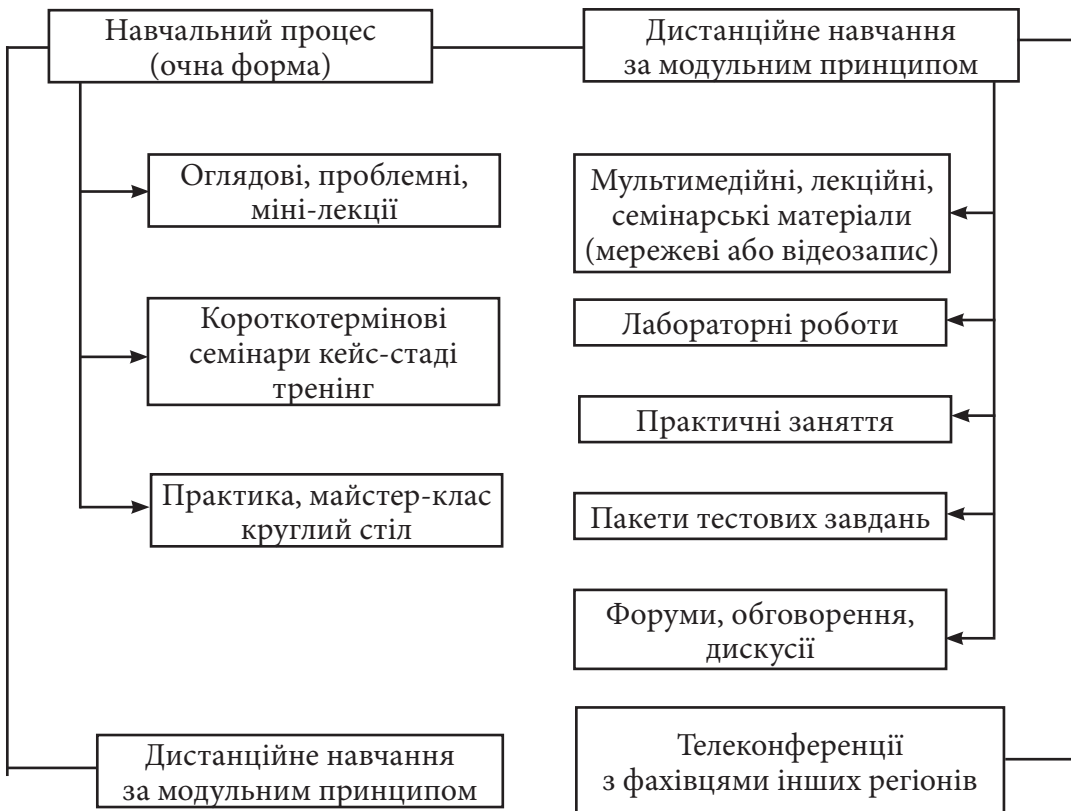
Навчальний процес (очна форма)

Дистанційне навчання за модульним принципом

Оглядові, проблемні, міні-лекції

Короткотермінові семінари кейс-стаді тренінг

Практика, майстер-клас круглий стіл

Мультимедійні, лекційні, семінарські матеріали (мережеві або відеозапис)

Лабораторні роботи

Практичні заняття

Пакети тестових завдань

Форуми, обговорення, дискусії

Дистанційне навчання за модульним принципом

Телеконференції з фахівцями інших регіонів